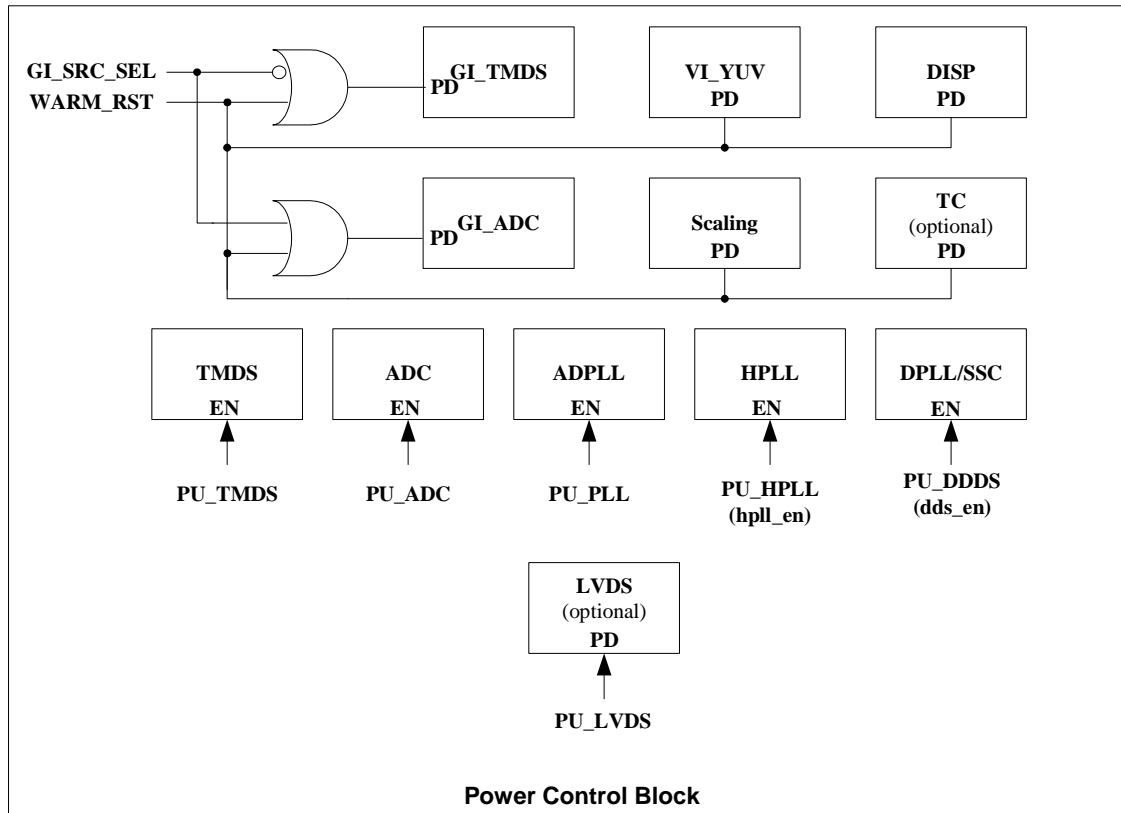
GI_SRC_SEL
WARM_RST

GI_TMDS
PD

VI_YUV
PD

DISP
PD

GI_ADC
PD

Scaling
PD

TC
(optional)
PD

TMDS
EN

ADC
EN

ADPLL
EN

HPLL
EN

DPLL/SSC
EN

PU_TMDS

PU_ADC

PU_PLL

PU_HPLL
(hpll_en)

PU_DDDS
(dds_en)

LVDS
(optional)
PD

PU_LVDS

Power Control Block